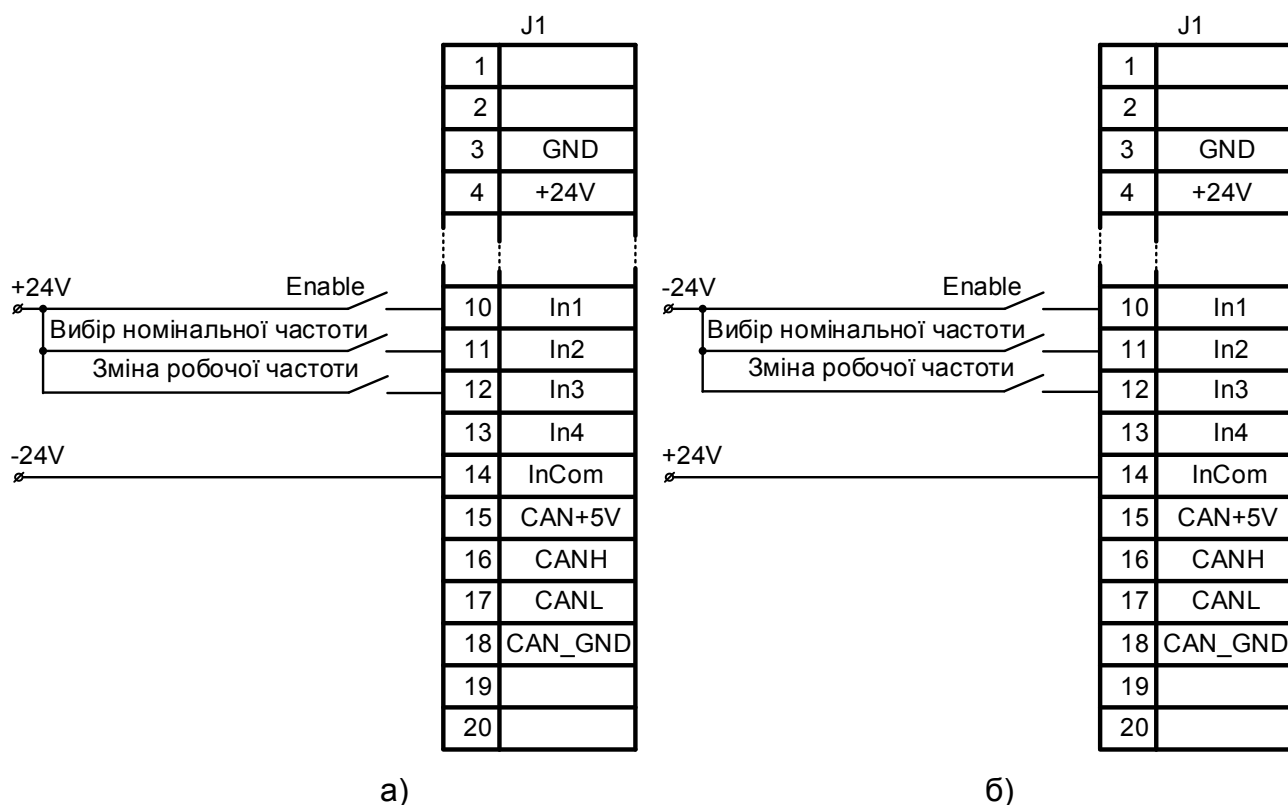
J1

| | |
|---|---|
| 1 | |
| 2 | |
| 3 | GND |
| 4 | +24V |
| 10 | In1 |
| 11 | In2 |
| 12 | In3 |
| 13 | In4 |
| 14 | InCom |
| 15 | CAN+5V |
| 16 | CANH |
| 17 | CANL |
| 18 | CAN_GND |
| 19 | |
| 20 | |

+24V
Enable
Вибір номінальної частоти
Зміна робочої частоти
-24V

а)

J1

| | |
|---|---|
| 1 | |
| 2 | |
| 3 | GND |
| 4 | +24V |
| 10 | In1 |
| 11 | In2 |
| 12 | In3 |
| 13 | In4 |
| 14 | InCom |
| 15 | CAN+5V |
| 16 | CANH |
| 17 | CANL |
| 18 | CAN_GND |
| 19 | |
| 20 | |

-24V
Enable
Вибір номінальної частоти
Зміна робочої частоти
+24V

б)